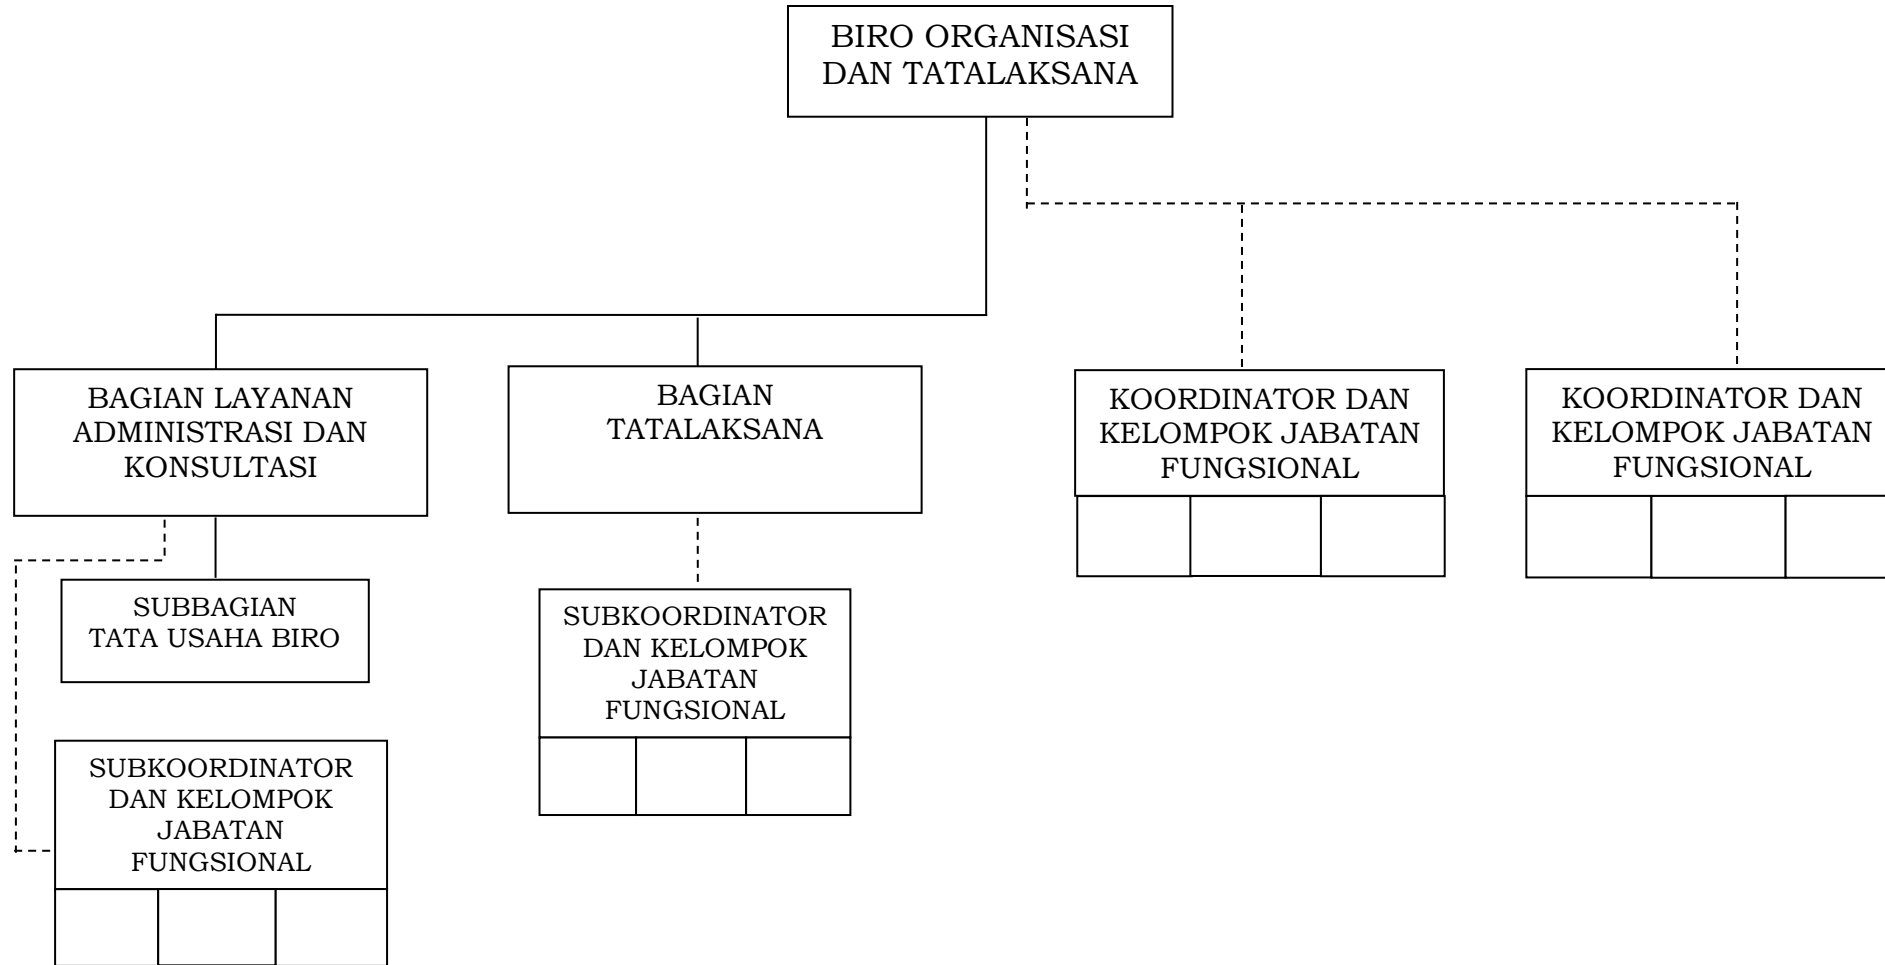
BIRO ORGANISASI DAN TATALAKSANA

BAGIAN LAYANAN ADMINISTRASI DAN KONSULTASI

BAGIAN TATALAKSANA

KOORDINATOR DAN KELOMPOK JABATAN FUNGSIONAL

KOORDINATOR DAN KELOMPOK JABATAN FUNGSIONAL

SUBBAGIAN TATA USAHA BIRO

SUBKOORDINATOR DAN KELOMPOK JABATAN FUNGSIONAL

SUBKOORDINATOR DAN KELOMPOK JABATAN FUNGSIONAL